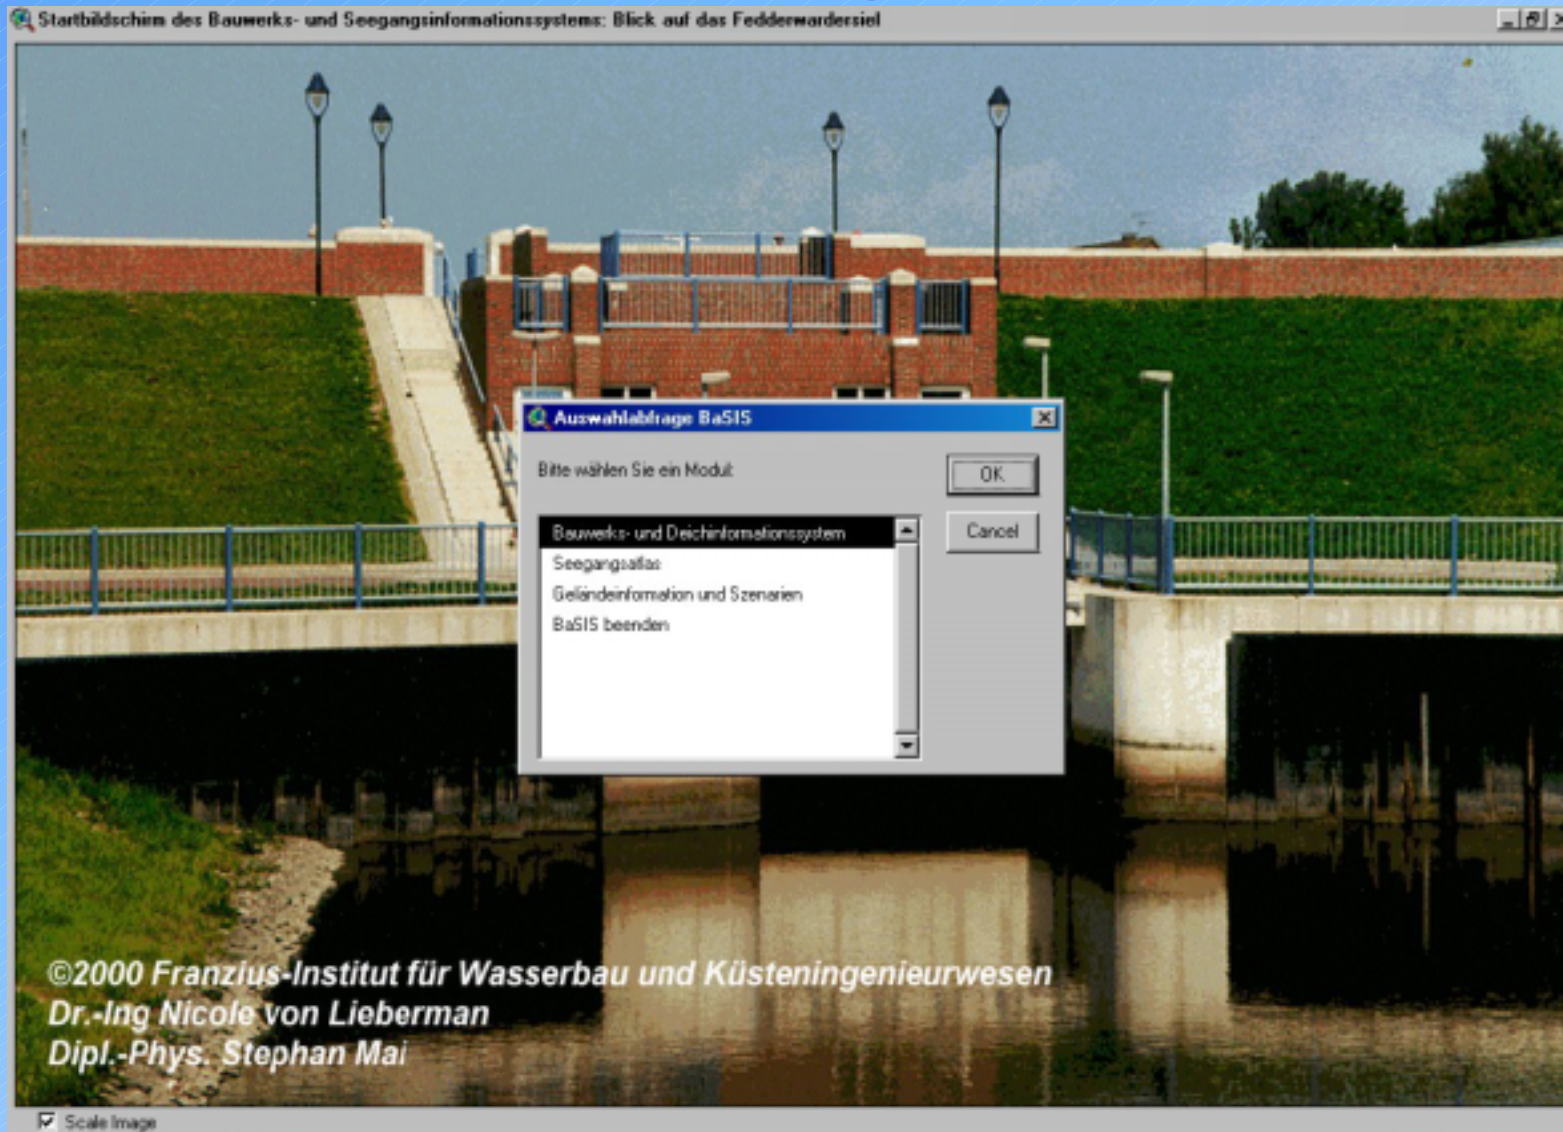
Startbildschirm des Bauwerks- und Seegangsinformationssystems: Blick auf das Fedderwardersiel

Auswahlabfrage BaSIS

Bitte wählen Sie ein Modul:

OK

Cancel

Bauwerks- und Deichinformationssystem
Seegangsatlas
Geländeinformation und Szenarien
BaSIS beenden

©2000 Franzius-Institut für Wasserbau und Küsteningenieurwesen
Dr.-Ing Nicole von Lieberman
Dipl.-Phys. Stephan Mai

Scale Image